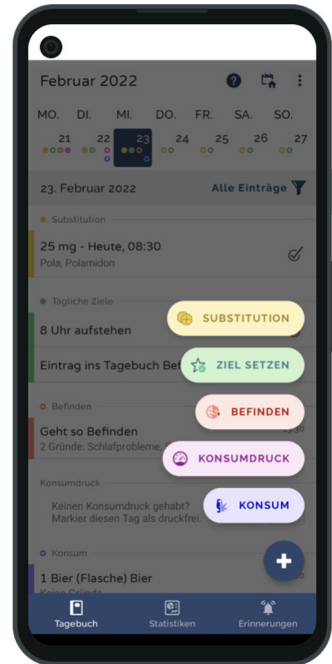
Februar 2022

MO. DI. MI. DO. FR. SA. SO.
21 22 23 24 25 26 27

23. Februar 2022
Alle Einträge

Substitution
25 mg - Heute, 08:30
Pola, Polamidon

Tägliche Ziele
8 Uhr aufstehen
Eintrag ins Tagebuch Bef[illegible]

Befinden
Geht so Befinden
2 Gründe: Schlafprobleme, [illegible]

Konsumdruck
Keinen Konsumdruck gehabt?
Markier diesen Tag als druckfrei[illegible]

Konsum
1 Bier (Flasche) Bier

SUBSTITUTION
ZIEL SETZEN
BEFINDEN
KONSUMDRUCK
KONSUM

Tagebuch
Statistiken
Erinnerungen